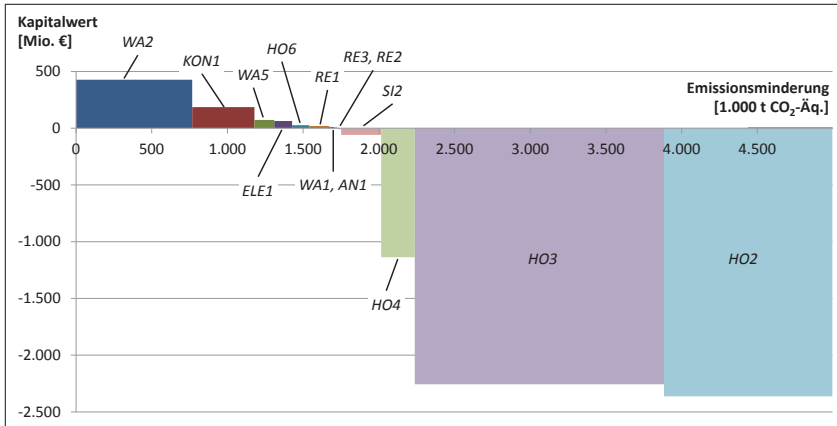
Kapitalwert
[Mio. €]

500
0
-500
-1.000
-1.500
-2.000
-2.500

0
500
1.000
1.500
2.000
2.500
3.000
3.500
4.000
4.500

Emissionsminderung
[1.000 t $CO_2$-Äq.]

WA2
KON1
WA5
HO6
RE1
RE3, RE2
SI2
ELE1
WA1, AN1
HO4
HO3
HO2